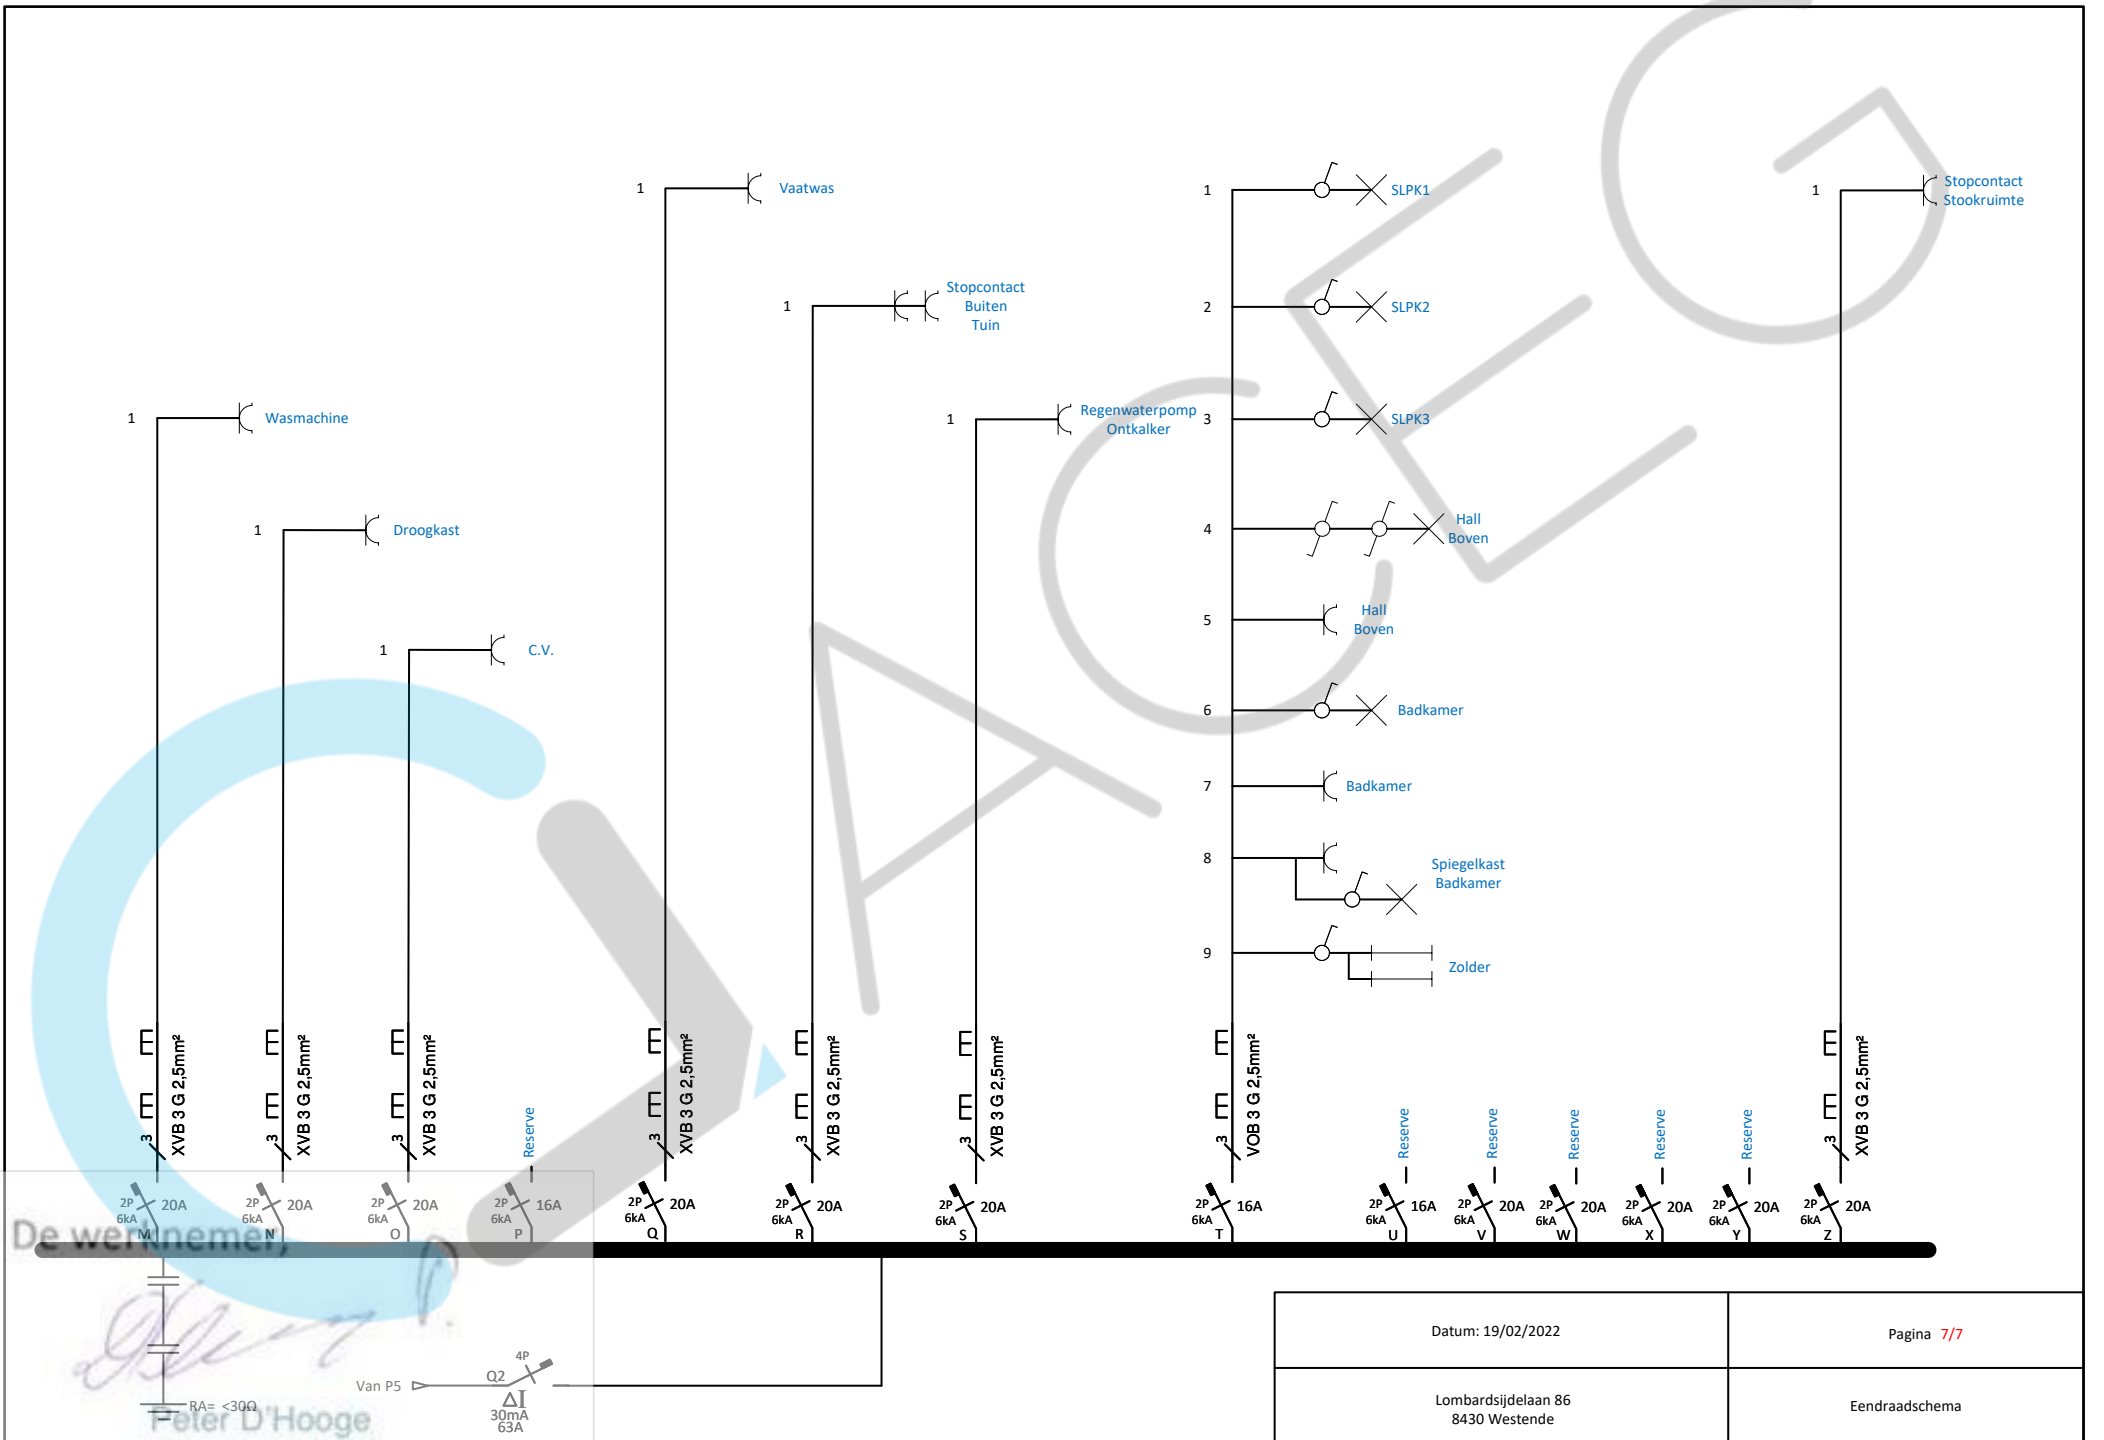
1 Vaatwas

1 Stopcontact Buiten Tuin

1 Wasmachine

1 Droogkast

1 C.V.

1 Regenwaterpomp Ontkalker

1 SLPK1
2 SLPK2
3 SLPK3
4 Hall Boven
5 Hall Boven
6 Badkamer
7 Badkamer
8 Spiegelkast Badkamer
9 Zolder

1 Stopcontact Stookruimte

3 XVB 3 G 2,5mm²
2P 6kA 20A M

3 XVB 3 G 2,5mm²
2P 6kA 20A N

3 XVB 3 G 2,5mm²
2P 6kA 20A O

Reserve
2P 6kA 16A P

3 XVB 3 G 2,5mm²
2P 6kA 20A Q

3 XVB 3 G 2,5mm²
2P 6kA 20A R

3 XVB 3 G 2,5mm²
2P 6kA 20A S

3 VOB 3 G 2,5mm²
2P 6kA 16A T

Reserve
2P 6kA 16A U

Reserve
2P 6kA 20A V

Reserve
2P 6kA 20A W

Reserve
2P 6kA 20A X

Reserve
2P 6kA 20A Y

3 XVB 3 G 2,5mm²
2P 6kA 20A Z

De werknemer,

Peter D'Hooge

RA= <30Ω

Van P5

Q2 4P
ΔI
30mA
63A

| Datum: 19/02/2022 | Pagina 7/7 |
|---|---|
| Lombardsijdelaan 86 8430 Westende | Eendraadschema |